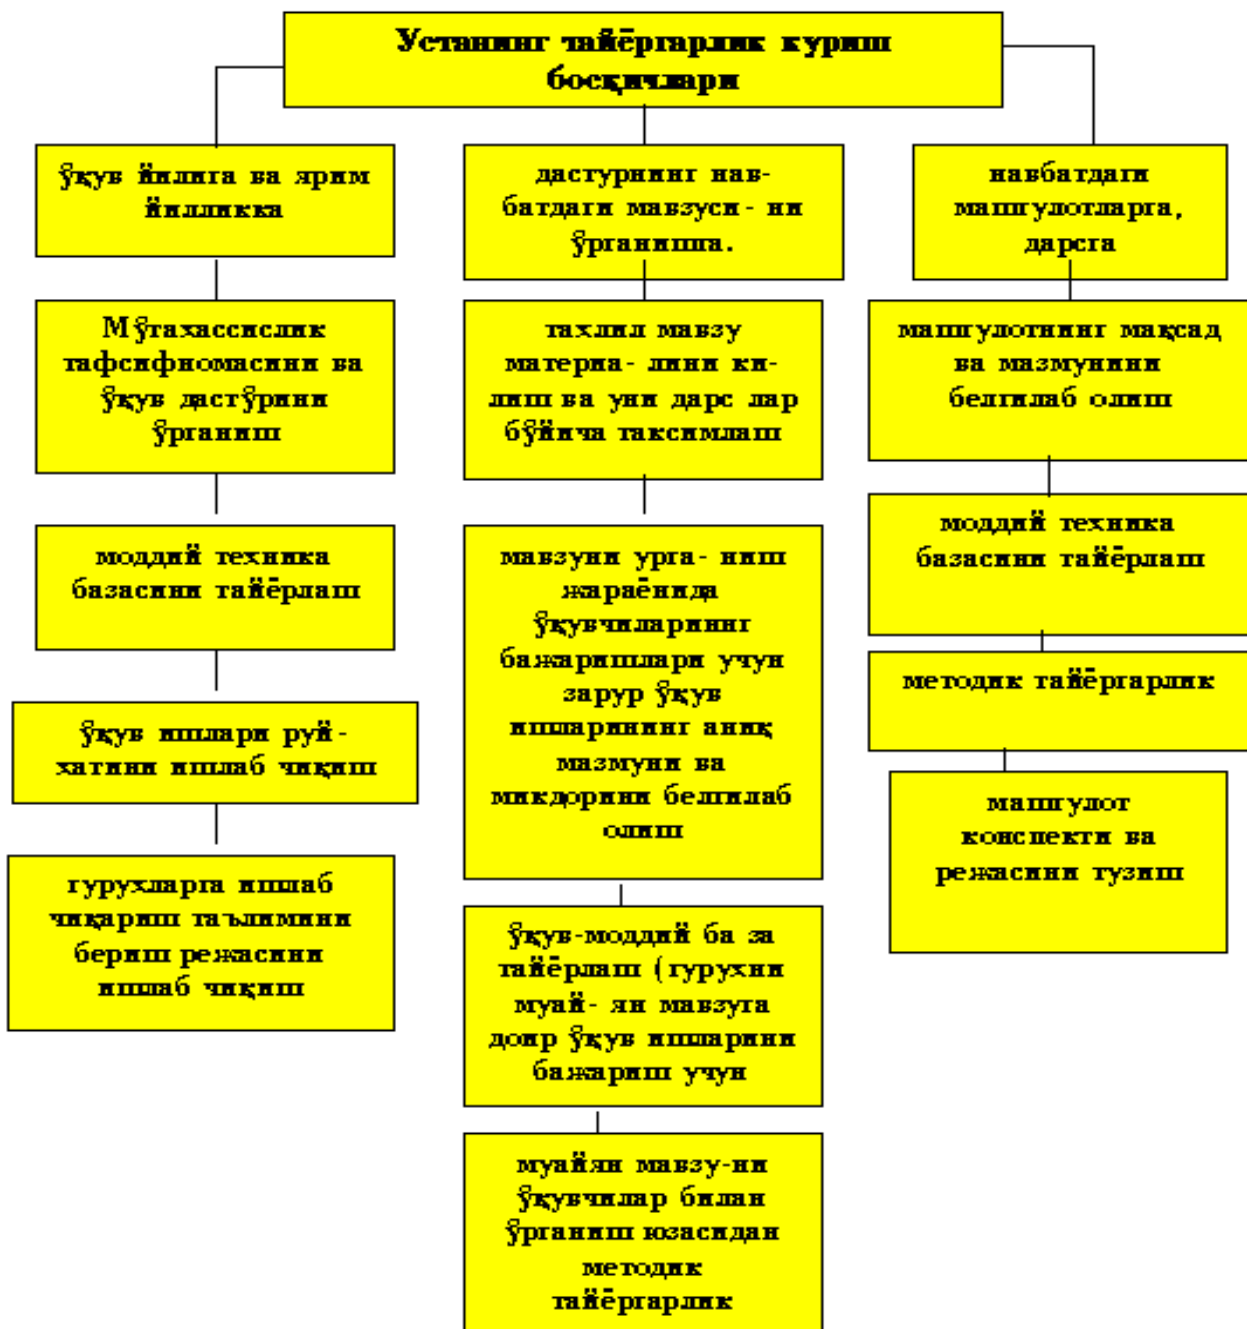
Устанинг тайёргарлик кўриш босқичлари

ўқув йилига ва ярим йилликка

Мўтахассислик тафсифномасини ва ўқув дастўрини ўрганиш

моддий техника базасини тайёрлаш

ўқув ишлари руй-хатини ишлаб чиқиш

гурухларга ишлаб чиқариш таълимини бериш режасини ишлаб чиқиш

дастурнинг навбатдаги мавзуси-ни ўрганишга.

тахлил мавзу материа-лини килиш ва уни дарс лар бўйича таксимлаш

мавзуни урга-ниш жараёнида ўқувчиларнинг бажаришлари учун зарур ўқув ишларининг аниқ мазмуни ва микдорини белгилаб олиш

ўқув-моддий ба за тайёрлаш (гурухни муай-ян мавзуга доир ўқув ишларини бажариш учун

муайян мавзу-ни ўқувчилар билан ўрганиш юзасидан методик тайёргарлик

навбатдаги машғулотларга, дарсга

машғулотнинг мақсад ва мазмунини белгилаб олиш

моддий техника базасини тайёрлаш

методик тайёргарлик

машғулот конспекти ва режасини тузиш